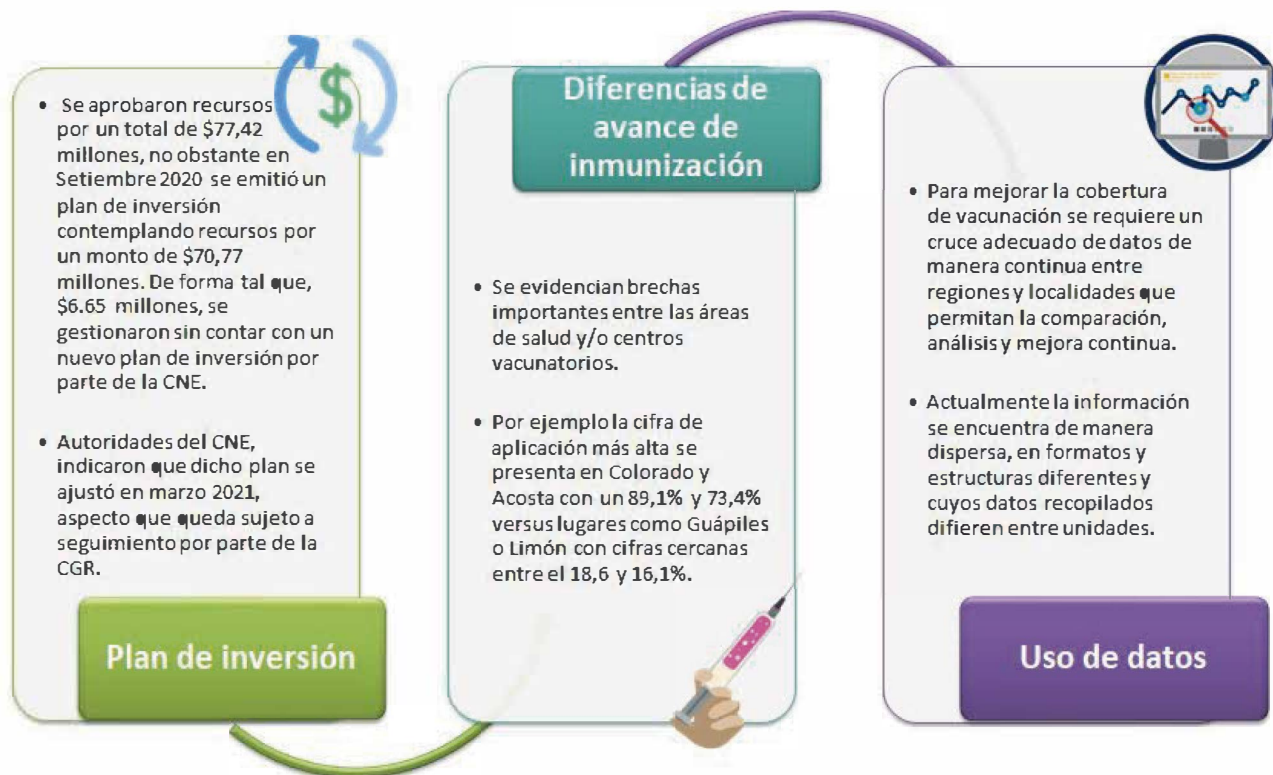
• Se aprobaron recursos por un total de $77,42 millones, no obstante en Setiembre 2020 se emitió un plan de inversión contemplando recursos por un monto de $70,77 millones. De forma tal que, $6.65 millones, se gestionaron sin contar con un nuevo plan de inversión por parte de la CNE.

• Autoridades del CNE, indicaron que dicho plan se ajustó en marzo 2021, aspecto que queda sujeto a seguimiento por parte de la CGR.

Plan de inversión

Diferencias de avance de inmunización

• Se evidencian brechas importantes entre las áreas de salud y/o centros vacunatorios.

• Por ejemplo la cifra de aplicación más alta se presenta en Colorado y Acosta con un 89,1% y 73,4% versus lugares como Guápiles o Limón con cifras cercanas entre el 18,6 y 16,1%.

• Para mejorar la cobertura de vacunación se requiere un cruce adecuado de datos de manera continua entre regiones y localidades que permitan la comparación, análisis y mejora continua.

• Actualmente la información se encuentra de manera dispersa, en formatos y estructuras diferentes y cuyos datos recopilados difieren entre unidades.

Uso de datos